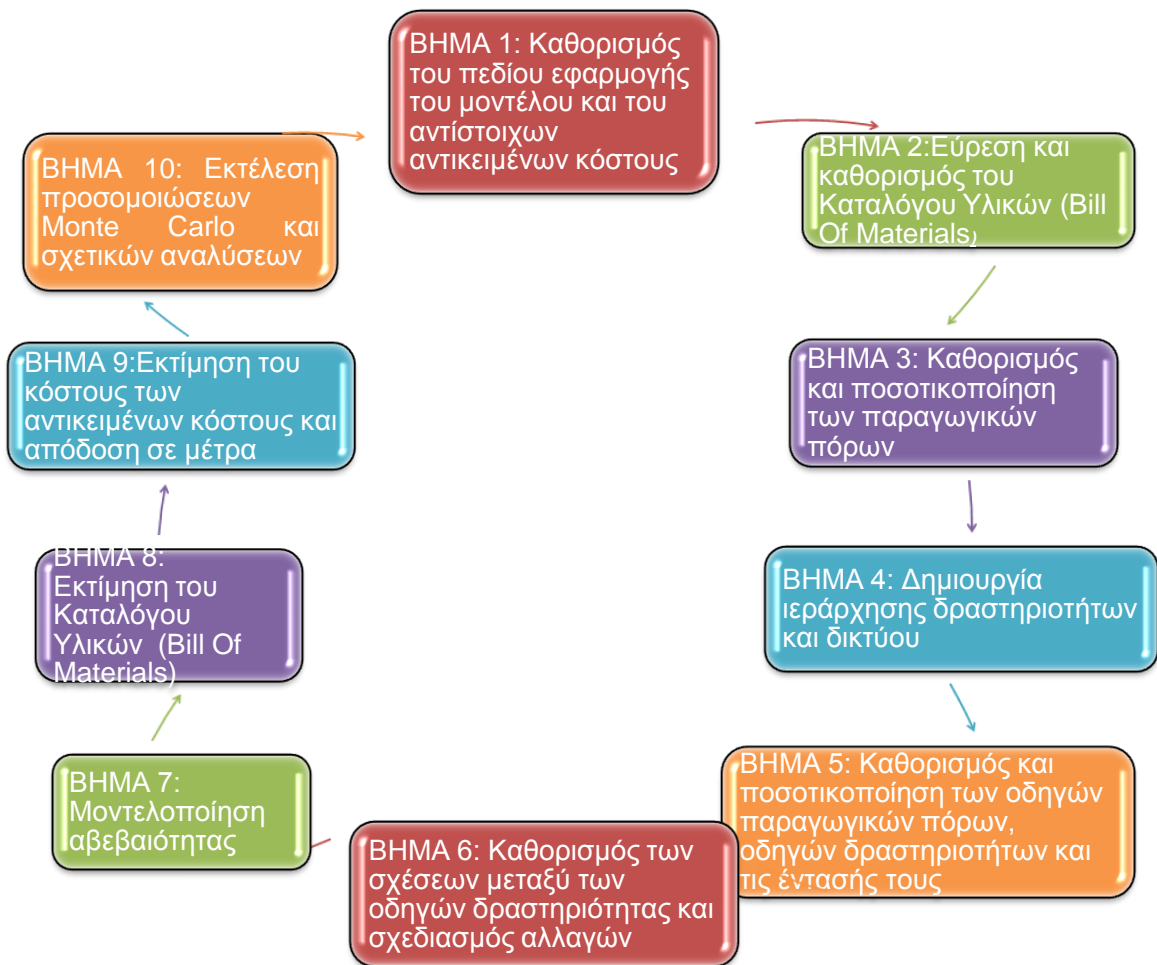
ΒΗΜΑ 1: Καθορισμός του πεδίου εφαρμογής του μοντέλου και του αντίστοιχων αντικειμένων κόστους

ΒΗΜΑ 2:Εύρεση και καθορισμός του Καταλόγου Υλικών (Bill Of Materials)

ΒΗΜΑ 3: Καθορισμός και ποσοτικοποίηση των παραγωγικών πόρων

ΒΗΜΑ 4: Δημιουργία ιεράρχησης δραστηριοτήτων και δικτύου

ΒΗΜΑ 5: Καθορισμός και ποσοτικοποίηση των οδηγών παραγωγικών πόρων, οδηγών δραστηριοτήτων και τις έντασής τους

ΒΗΜΑ 6: Καθορισμός των σχέσεων μεταξύ των οδηγών δραστηριότητας και σχεδιασμός αλλαγών

ΒΗΜΑ 7: Μοντελοποίηση αβεβαιότητας

ΒΗΜΑ 8: Εκτίμηση του Καταλόγου Υλικών (Bill Of Materials)

ΒΗΜΑ 9:Εκτίμηση του κόστους των αντικειμένων κόστους και απόδοση σε μέτρα

ΒΗΜΑ 10: Εκτέλεση προσομοιώσεων Monte Carlo και σχετικών αναλύσεων